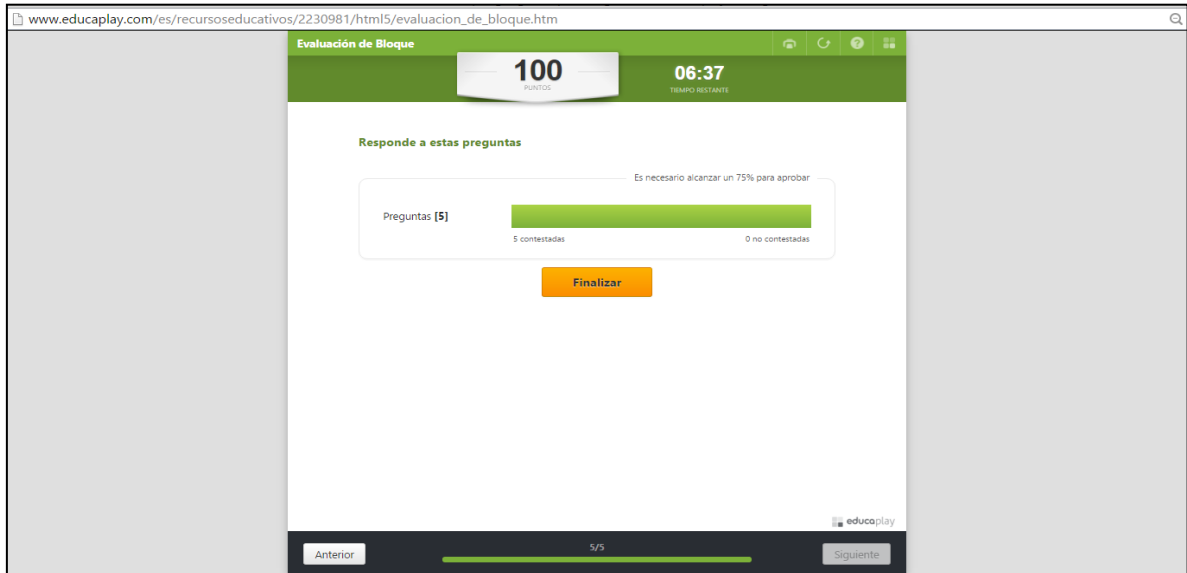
www.educaplay.com/es/recursoseducativos/2230981/html5/evaluacion_de_bloque.htm

Evaluación de Bloque

100
PUNTOS

06:37
TIEMPO RESTANTE

Responde a estas preguntas

Es necesario alcanzar un 75% para aprobar

Preguntas [5]

5 contestadas

0 no contestadas

Finalizar

educaplay

Anterior

5/5

Siguiente